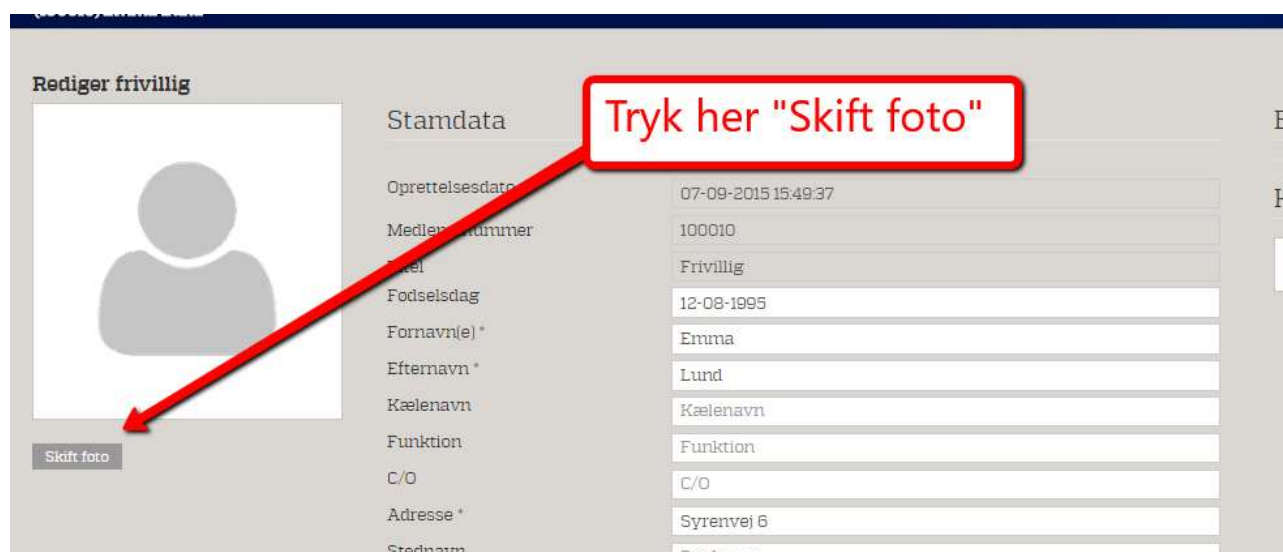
Rediger frivillig

Skift foto

Stamdata

Tryk her "Skift foto"

| | |
|---|---|
| Oprettelsesdato | 07-09-2015 15:49:37 |
| Medlemsnummer | 100010 |
| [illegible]el | Frivillig |
| Fødselsdag | 12-08-1995 |
| Fornavn(e) * | Emma |
| Efternavn * | Lund |
| Kælenavn | Kælenavn |
| Funktion | Funktion |
| C/O | C/O |
| Adresse * | Syrenvej 6 |
| Stednavn | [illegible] |

E

K